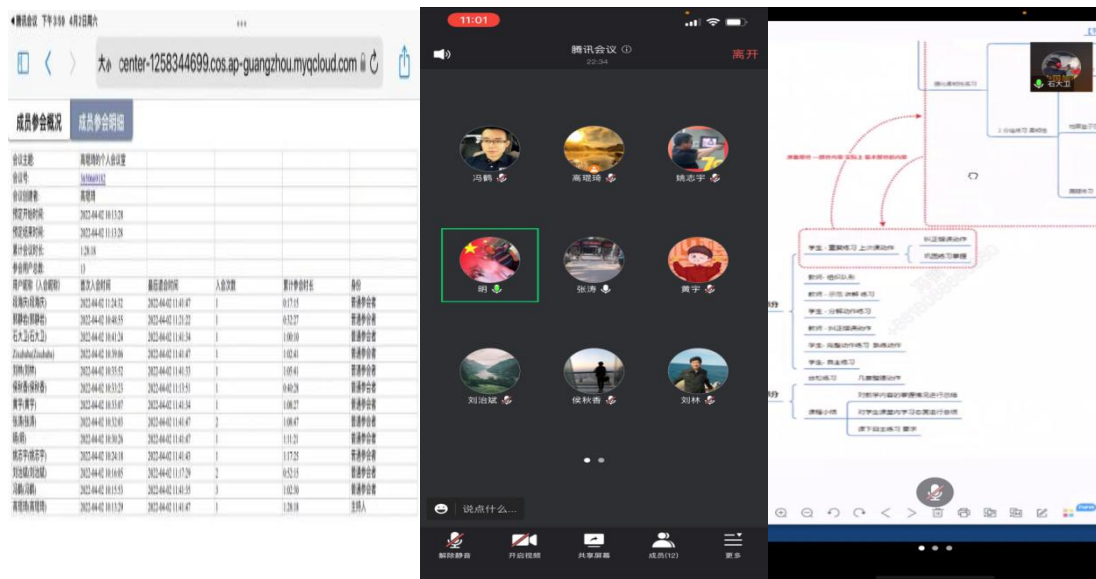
◀腾讯会议 下午3:50 4月2日周六

大 center-1258344699.cos.ap-guangzhou.myqcloud.com

成员参会概况 成员参会明细

| 会议主题: | 高瑶琦的个人会议室 | | | | |
|---|---|---|---|---|---|
| 会议号: | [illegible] | | | | |
| 会议创建者: | 高瑶琦 | | | | |
| 预定开始时间: | 2022-04-02 10:13:28 | | | | |
| 预定结束时间: | 2022-04-02 11:13:28 | | | | |
| 累计会议时长: | 1:28:18 | | | | |
| 参会用户总数: | 13 | | | | |
| 用户昵称（入会昵称） | 首次入会时间 | 最后退会时间 | 入会次数 | 累计参会时长 | 身份 |
| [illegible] | 2022-04-02 11:24:32 | 2022-04-02 11:41:47 | 1 | 0:17:15 | 普通参会者 |
| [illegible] | 2022-04-02 10:48:55 | 2022-04-02 11:21:22 | 1 | 0:32:27 | 普通参会者 |
| 石大卫(石大卫) | 2022-04-02 10:41:24 | 2022-04-02 11:41:34 | 1 | 1:00:10 | 普通参会者 |
| Zoubaba(Zoubaba) | 2022-04-02 10:39:06 | 2022-04-02 11:41:47 | 1 | 1:02:41 | 普通参会者 |
| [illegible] | 2022-04-02 10:35:52 | 2022-04-02 11:41:33 | 1 | 1:05:41 | 普通参会者 |
| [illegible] | 2022-04-02 10:33:23 | 2022-04-02 11:13:51 | 1 | 0:40:28 | 普通参会者 |
| 黄宇(黄宇) | 2022-04-02 10:33:07 | 2022-04-02 11:41:34 | 1 | 1:08:27 | 普通参会者 |
| 张涛(张涛) | 2022-04-02 10:32:03 | 2022-04-02 11:41:47 | 2 | 1:08:47 | 普通参会者 |
| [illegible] | 2022-04-02 10:30:26 | 2022-04-02 11:41:47 | 1 | 1:11:21 | 普通参会者 |
| 姚志宇(姚志宇) | 2022-04-02 10:24:18 | 2022-04-02 11:41:43 | 1 | 1:17:25 | 普通参会者 |
| 刘治斌(刘治斌) | 2022-04-02 10:16:05 | 2022-04-02 11:17:29 | 2 | 0:52:15 | 普通参会者 |
| 冯鹤(冯鹤) | 2022-04-02 10:15:53 | 2022-04-02 11:41:35 | 3 | 1:02:30 | 普通参会者 |
| 高瑶琦(高瑶琦) | 2022-04-02 10:13:29 | 2022-04-02 11:41:47 | 1 | 1:28:18 | 主持人 |

11:01
腾讯会议
22:34
离开
冯鹤 高瑶琦 姚志宇
明 张涛 黄宇
刘治斌 侯秋香 刘林
说点什么...
解除静音 开启视频 共享屏幕 成员(12) 更多

石大卫
学生：重复练习 上次课动作
纠正错误动作
巩固练习掌握
教师：组织队形
教师：示范 讲解 练习
学生：分解动作练习
教师：纠正错误动作
学生：完整动作练习 新授动作
学生：自主练习
放松练习
课后小结
对教学内容的掌握情况进行总结
对学生课堂内学习态度进行表扬
课下自主练习 复习